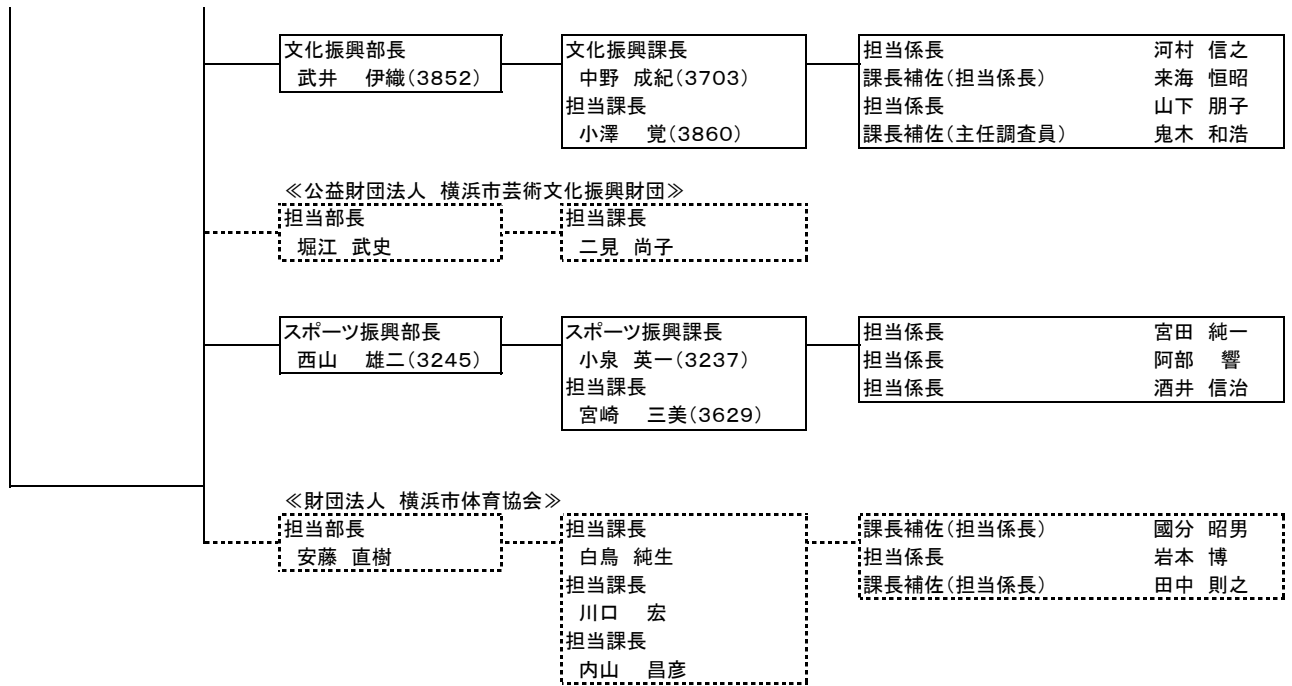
文化振興部長
武井　伊織(3852)

文化振興課長
中野　成紀(3703)
担当課長
小澤　覚(3860)

担当係長　河村　信之
課長補佐(担当係長)　来海　恒昭
担当係長　山下　朋子
課長補佐(主任調査員)　鬼木　和浩

≪公益財団法人　横浜市芸術文化振興財団≫
担当部長
堀江　武史

担当課長
二見　尚子

スポーツ振興部長
西山　雄二(3245)

スポーツ振興課長
小泉　英一(3237)
担当課長
宮崎　三美(3629)

担当係長　宮田　純一
担当係長　阿部　響
担当係長　酒井　信治

≪財団法人　横浜市体育協会≫
担当部長
安藤　直樹

担当課長
白鳥　純生
担当課長
川口　宏
担当課長
内山　昌彦

課長補佐(担当係長)　國分　昭男
担当係長　岩本　博
課長補佐(担当係長)　田中　則之